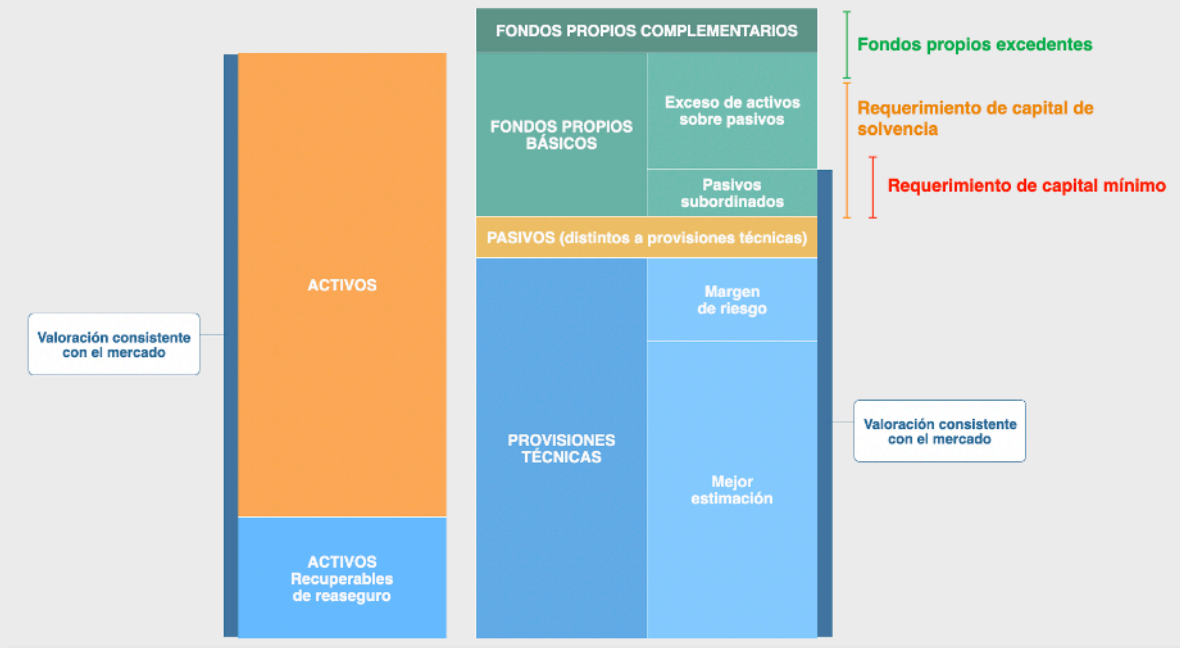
Valoración consistente con el mercado

ACTIVOS

ACTIVOS Recuperables de reaseguro

FONDOS PROPIOS COMPLEMENTARIOS

FONDOS PROPIOS BÁSICOS

Exceso de activos sobre pasivos

Pasivos subordinados

PASIVOS (distintos a provisiones técnicas)

PROVISIONES TÉCNICAS

Margen de riesgo

Mejor estimación

Fondos propios excedentes

Requerimiento de capital de solvencia

Requerimiento de capital mínimo

Valoración consistente con el mercado